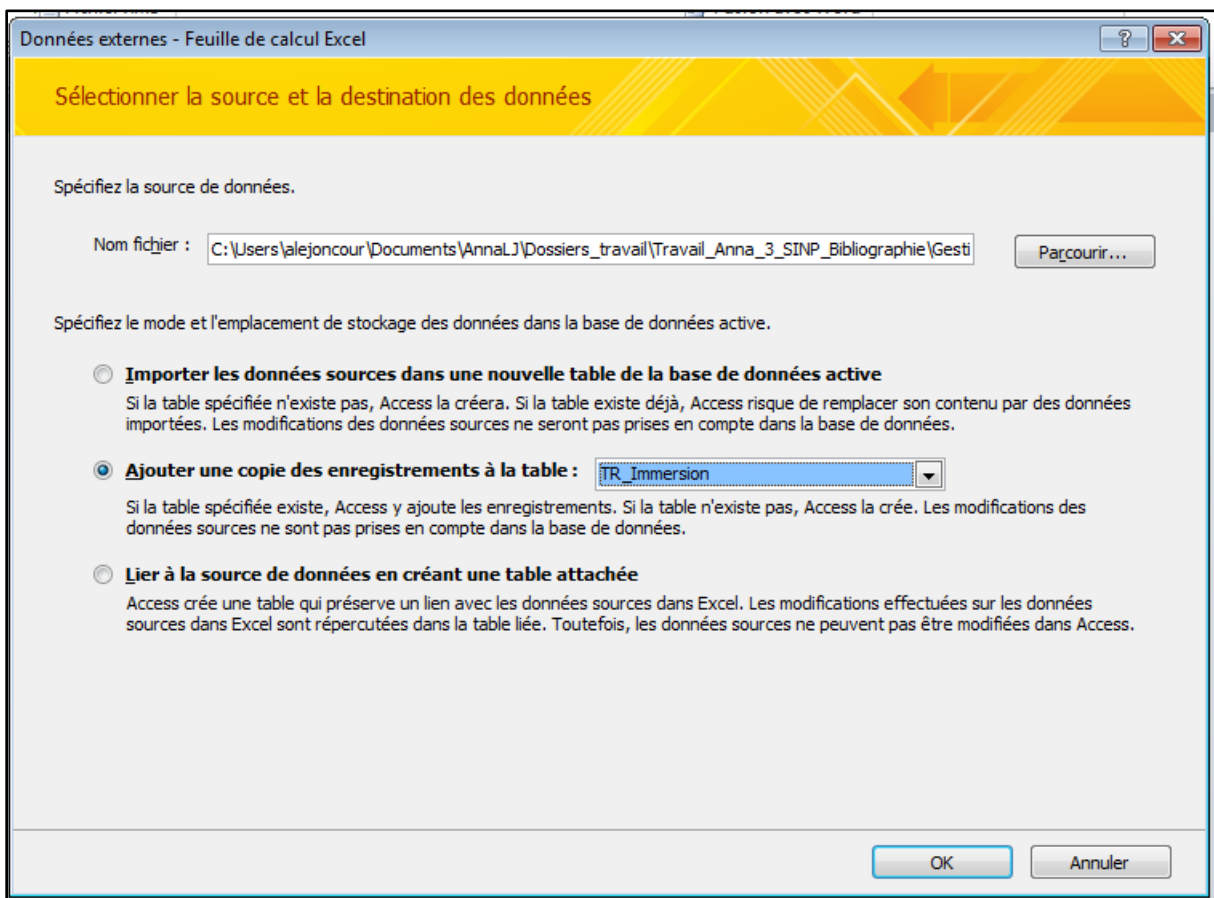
Données externes - Feuille de calcul Excel

?

Sélectionner la source et la destination des données

Spécifiez la source de données.

Nom fichier : C:\Users\alejoncour\Documents\AnnaLJ\Dossiers_travail\Travail_Anna_3_SINP_Bibliographie\Gesti

Parcourir...

Spécifiez le mode et l'emplacement de stockage des données dans la base de données active.

Importer les données sources dans une nouvelle table de la base de données active

Si la table spécifiée n'existe pas, Access la créera. Si la table existe déjà, Access risque de remplacer son contenu par des données importées. Les modifications des données sources ne seront pas prises en compte dans la base de données.

Ajouter une copie des enregistrements à la table : TR_Immersion

Si la table spécifiée existe, Access y ajoute les enregistrements. Si la table n'existe pas, Access la crée. Les modifications des données sources ne sont pas prises en compte dans la base de données.

Lier à la source de données en créant une table attachée

Access crée une table qui préserve un lien avec les données sources dans Excel. Les modifications effectuées sur les données sources dans Excel sont répercutées dans la table liée. Toutefois, les données sources ne peuvent pas être modifiées dans Access.

OK

Annuler